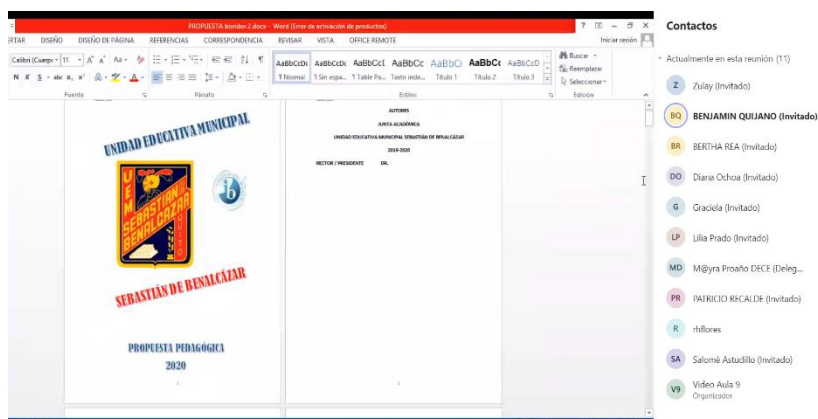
PROPUESTA bomber 2.docx - Word (Error de activación de productos)

ERTAR DISEÑO DISEÑO DE PÁGINA REFERENCIAS CORRESPONDENCIA REVISAR VISTA OFFICE REMOTE

Iniciar sesión

Calibri (Cuerpo 11

AaBbCcDc AaBbCcDc AaBbCcI AaBbCc AaBbCc AaBbCc AaBbCcD

¶ Normal ¶ Sin espa... ¶ Table Pa... Texto inde... Título 1 Título 2 Título 3

Buscar Reemplazar Seleccionar

Fuente Párrafo Estilos Edición

UNIDAD EDUCATIVA MUNICIPAL

UEM SEBASTIÁN DE BENALCÁZAR

SEBASTIÁN DE BENALCÁZAR

PROPUESTA PEDAGÓGICA
2020

AUTORES
JUNTA ACADÉMICA
UNIDAD EDUCATIVA MUNICIPAL SEBASTIÁN DE BENALCÁZAR
2019-2020
RECTOR / PRESIDENTE DR.

Contactos

Actualmente en esta reunión (11)

Z Zulay (Invitado)
BQ BENJAMIN QUIJANO (Invitado)
BR BERTHA REA (Invitado)
DO Diana Ochoa (Invitado)
G Graciela (Invitado)
LP Lilia Prado (Invitado)
MD M@yra Proaño DECE (Deleg...
PR PATRICIO RECALDE (Invitado)
R rhflores
SA Salomé Astudillo (Invitado)
V9 Video Aula 9
Organizador